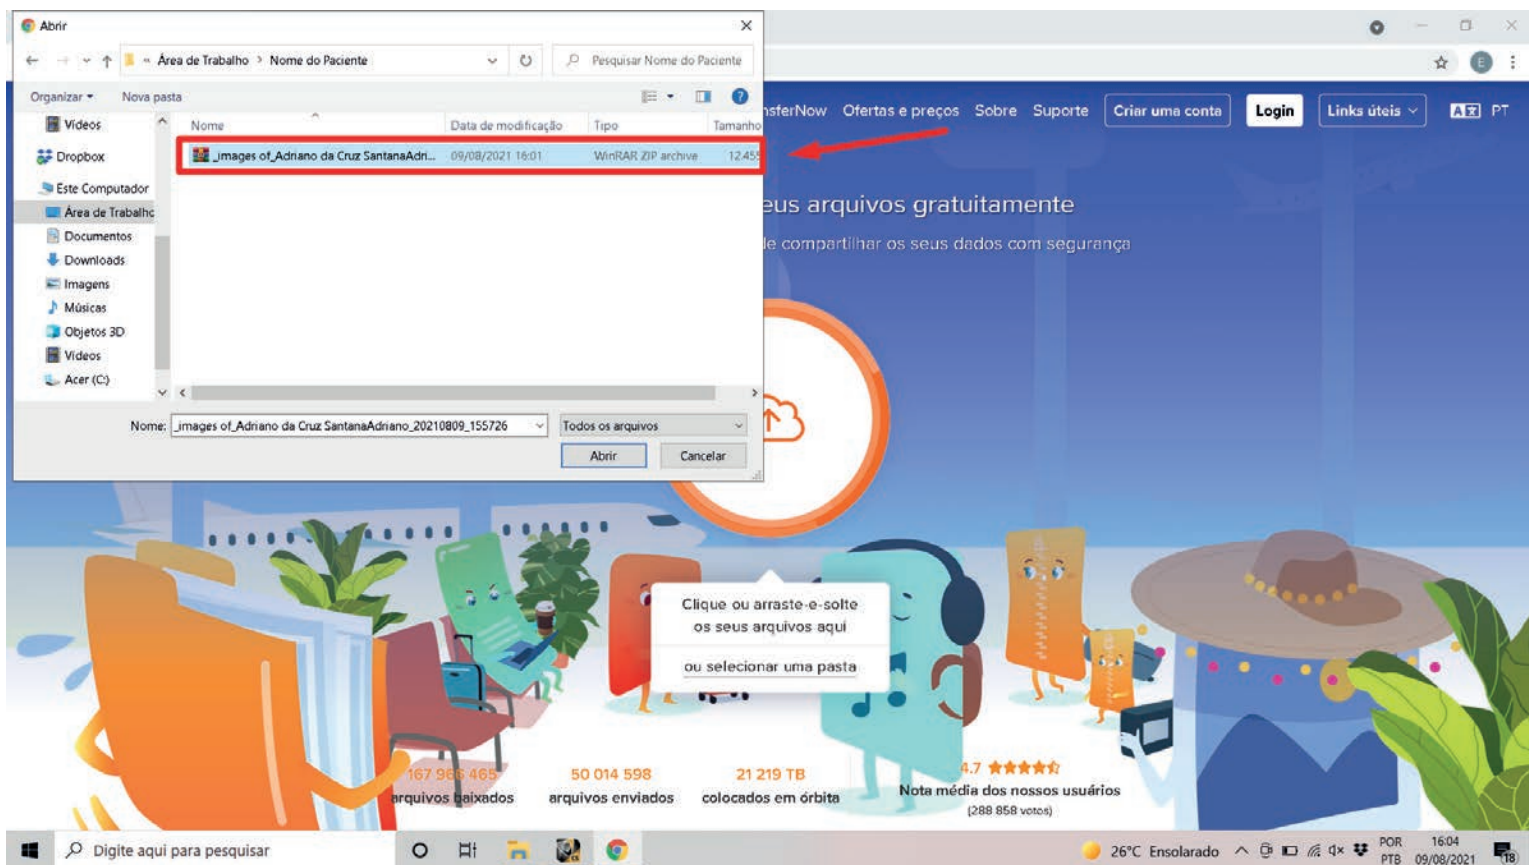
Abrir

« Área de Trabalho › Nome do Paciente

Pesquisar Nome do Paciente

Organizar ▾ Nova pasta

Vídeos
Dropbox
Este Computador
Área de Trabalho
Documentos
Downloads
Imagens
Músicas
Objetos 3D
Vídeos
Acer (C:)

| Nome | Data de modificação | Tipo | Tamanho |
|---|---|---|---|
| _images of_Adriano da Cruz SantanaAdri... | 09/08/2021 16:01 | WinRAR ZIP archive | 12.45 |

Nome: _images of_Adriano da Cruz SantanaAdriano_20210809_155726

Todos os arquivos

Abrir Cancelar

sferNow Ofertas e preços Sobre Suporte Criar uma conta Login Links úteis PT

eus arquivos gratuitamente

le compartilhar os seus dados com segurança

Clique ou arraste-e-solte os seus arquivos aqui

ou selecionar uma pasta

167 9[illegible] 465 arquivos baixados

50 014 598 arquivos enviados

21 219 TB colocados em órbita

4.7 Nota média dos nossos usuários (288 858 votos)

Digite aqui para pesquisar

26°C Ensolarado POR PTB 16:04 09/08/2021 18